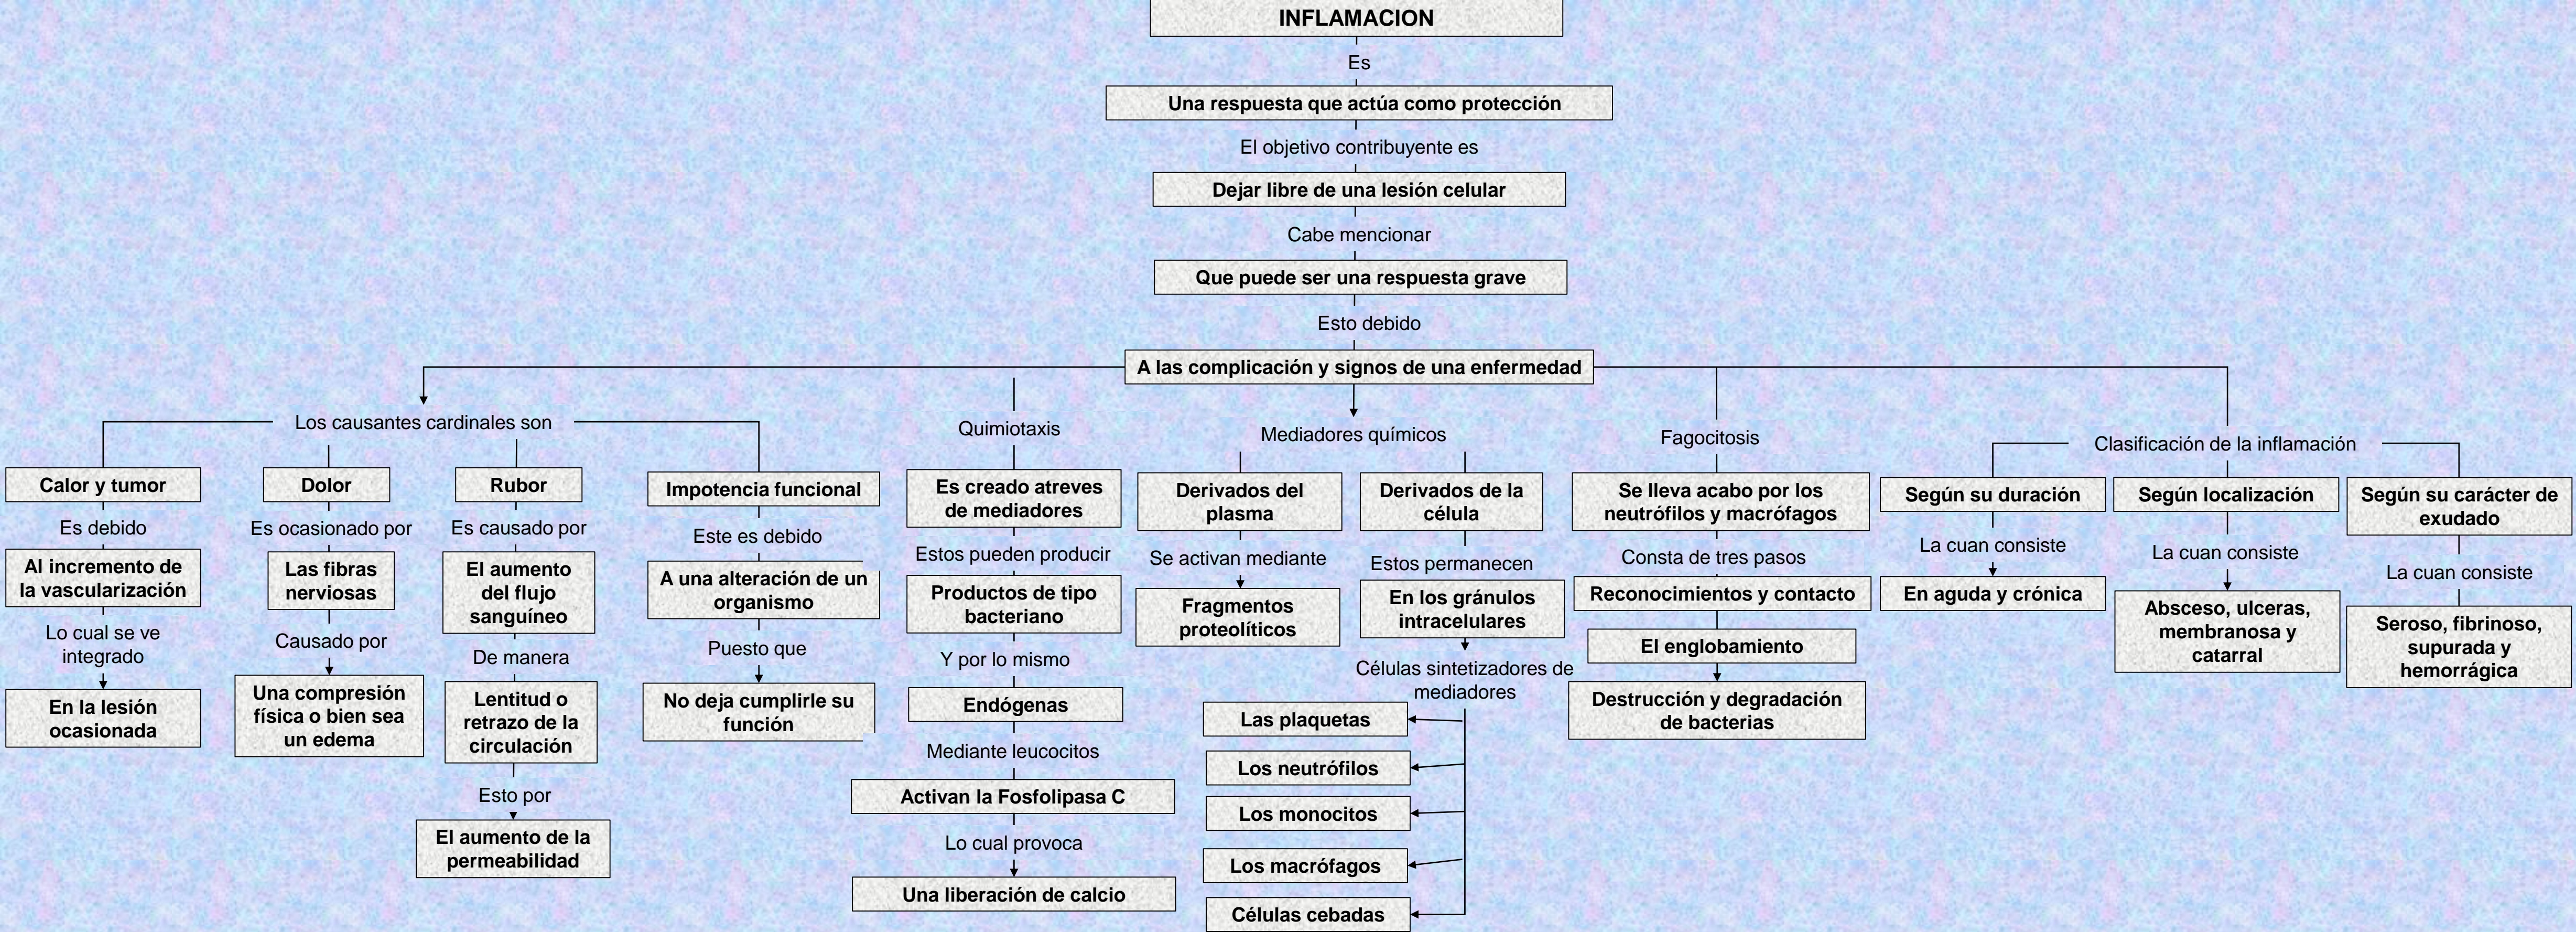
INFLAMACION

Es

Una respuesta que actúa como protección

El objetivo contribuyente es

Dejar libre de una lesión celular

Cabe mencionar

Que puede ser una respuesta grave

Esto debido

A las complicación y signos de una enfermedad

Los causantes cardinales son

Calor y tumor

Es debido

Al incremento de la vascularización

Lo cual se ve integrado

En la lesión ocasionada

Dolor

Es ocasionado por

Las fibras nerviosas

Causado por

Una compresión física o bien sea un edema

Rubor

Es causado por

El aumento del flujo sanguíneo

De manera

Lentitud o retrazo de la circulación

Esto por

El aumento de la permeabilidad

Impotencia funcional

Este es debido

A una alteración de un organismo

Puesto que

No deja cumplirle su función

Quimiotaxis

Es creado atreves de mediadores

Estos pueden producir

Productos de tipo bacteriano

Y por lo mismo

Endógenas

Mediante leucocitos

Activan la Fosfolipasa C

Lo cual provoca

Una liberación de calcio

Mediadores químicos

Derivados del plasma

Se activan mediante

Fragmentos proteolíticos

Derivados de la célula

Estos permanecen

En los gránulos intracelulares

Células sintetizadores de mediadores

Las plaquetas

Los neutrófilos

Los monocitos

Los macrófagos

Células cebadas

Fagocitosis

Se lleva acabo por los neutrófilos y macrófagos

Consta de tres pasos

Reconocimientos y contacto

El englobamiento

Destrucción y degradación de bacterias

Clasificación de la inflamación

Según su duración

La cuan consiste

En aguda y crónica

Según localización

La cuan consiste

Absceso, ulceras, membranosa y catarral

Según su carácter de exudado

La cuan consiste

Seroso, fibrinoso, supurada y hemorrágica